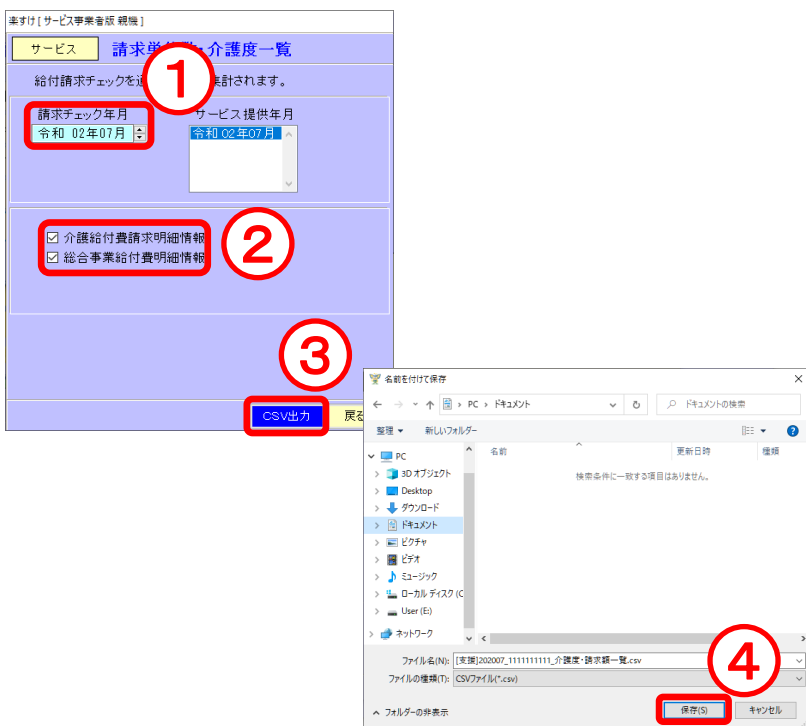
楽すけ [ サービス事業者版 親機 ]

サービス

請求単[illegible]・介護度一覧

給付請求チェックを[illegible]計されます。

①

請求チェック年月

令和 02年07月

サービス提供年月

令和 02年07月

②

☑ 介護給付費請求明細情報

☑ 総合事業給付費明細情報

③

CSV出力

戻る

名前を付けて保存

PC › ドキュメント

ドキュメントの検索

整理 ▾ 新しいフォルダー

名前

更新日時

種類

検索条件に一致する項目はありません。

PC

3D オブジェクト

Desktop

ダウンロード

ドキュメント

ピクチャ

ビデオ

ミュージック

ローカル ディスク (C

User (E:)

ネットワーク

ファイル名(N): [支援]202007_1111111111_介護度・請求額一覧.csv

ファイルの種類(T): CSVファイル(*.csv)

④

フォルダーの非表示

保存(S)

キャンセル